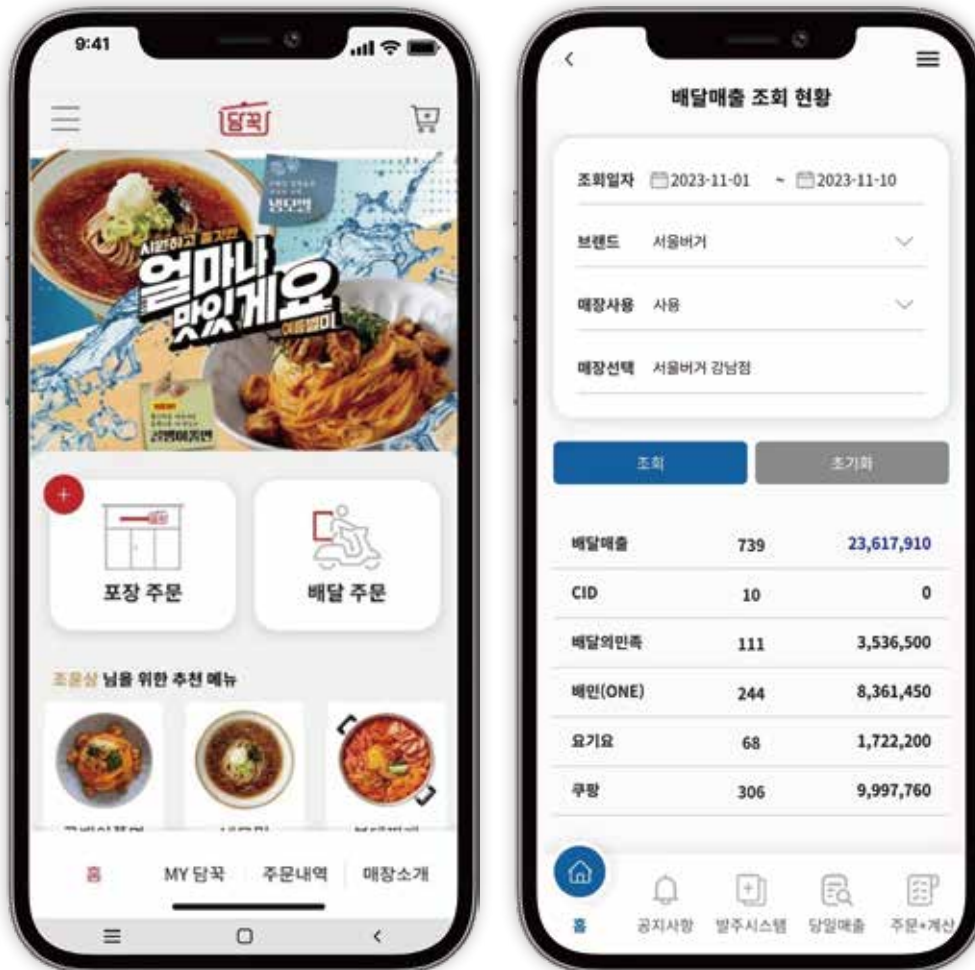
9:41

담꾹

시원하고 쫄깃한

얼마나 맛있게요

여름별미

냉모밀

비빔메밀면

포장 주문

배달 주문

조운상 님을 위한 추천 메뉴

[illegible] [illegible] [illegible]

홈 MY 담꾹 주문내역 매장소개

<

배달매출 조회 현황

조회일자 2023-11-01 ~ 2023-11-10

브랜드 서울버거

매장사용 사용

매장선택 서울버거 강남점

조회 초기화

| | | |
|---|---|---|
| 배달매출 | 739 | 23,617,910 |
| CID | 10 | 0 |
| 배달의민족 | 111 | 3,536,500 |
| 배민(ONE) | 244 | 8,361,450 |
| 요기요 | 68 | 1,722,200 |
| 쿠팡 | 306 | 9,997,760 |

홈 공지사항 발주시스템 당일매출 주문+계산